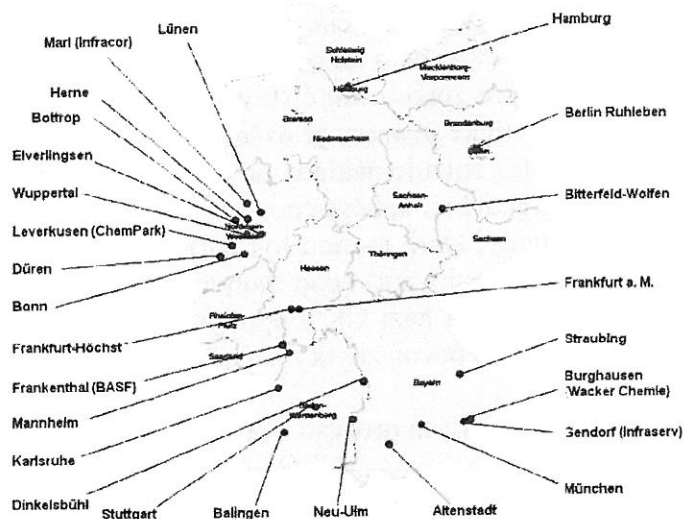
Lünen
Marl (Infracor)
Herne
Bottrop
Elverlingsen
Wuppertal
Leverkusen (ChemPark)
Düren
Bonn
Frankfurt-Höchst
Frankenthal (BASF)
Mannheim
Karlsruhe
Dinkelsbühl
Stuttgart
Balingen
Neu-Ulm
Altenstadt
Hamburg
Berlin Ruhleben
Bitterfeld-Wolfen
Frankfurt a. M.
Straubing
Burghausen (Wacker Chemie)
Gendorf (Infraserv)
München
Schleswig-Holstein
Mecklenburg-Vorpommern
Hamburg
Bremen
Niedersachsen
Brandenburg
Berlin
Sachsen-Anhalt
Nordrhein-Westfalen
Sachsen
Thüringen
Hessen
Rheinland-Pfalz
Saarland
Bayern
Baden-Württemberg